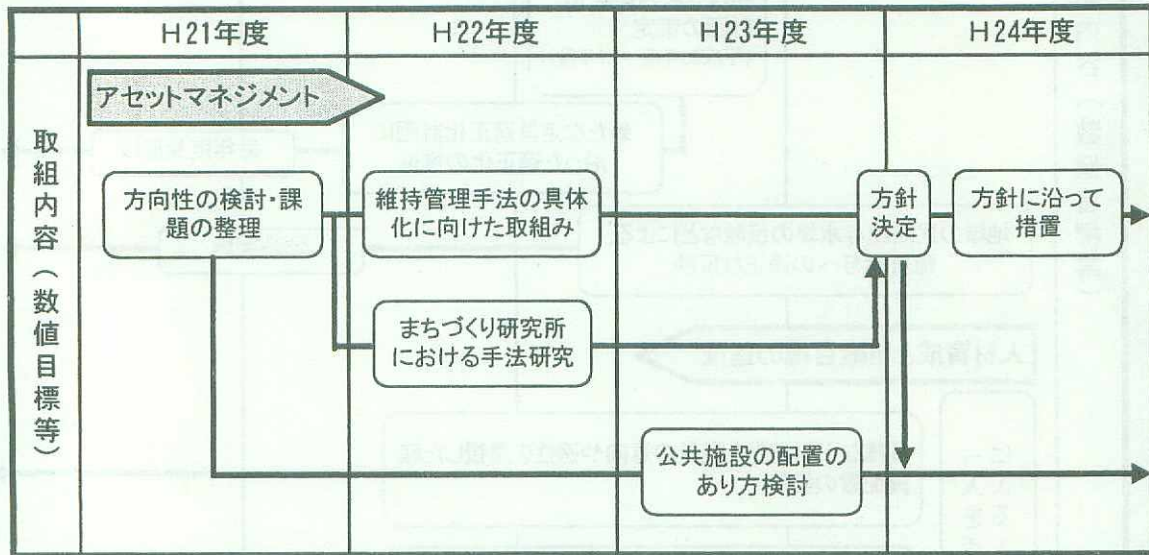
| | H21年度 | H22年度 | H23年度 | H24年度 |
|---|---|---|---|---|
| 取組内容(数値目標等) | | | | |

アセットマネジメント

方向性の検討・課題の整理

維持管理手法の具体化に向けた取組み

まちづくり研究所における手法研究

方針決定

方針に沿って措置

公共施設の配置のあり方検討